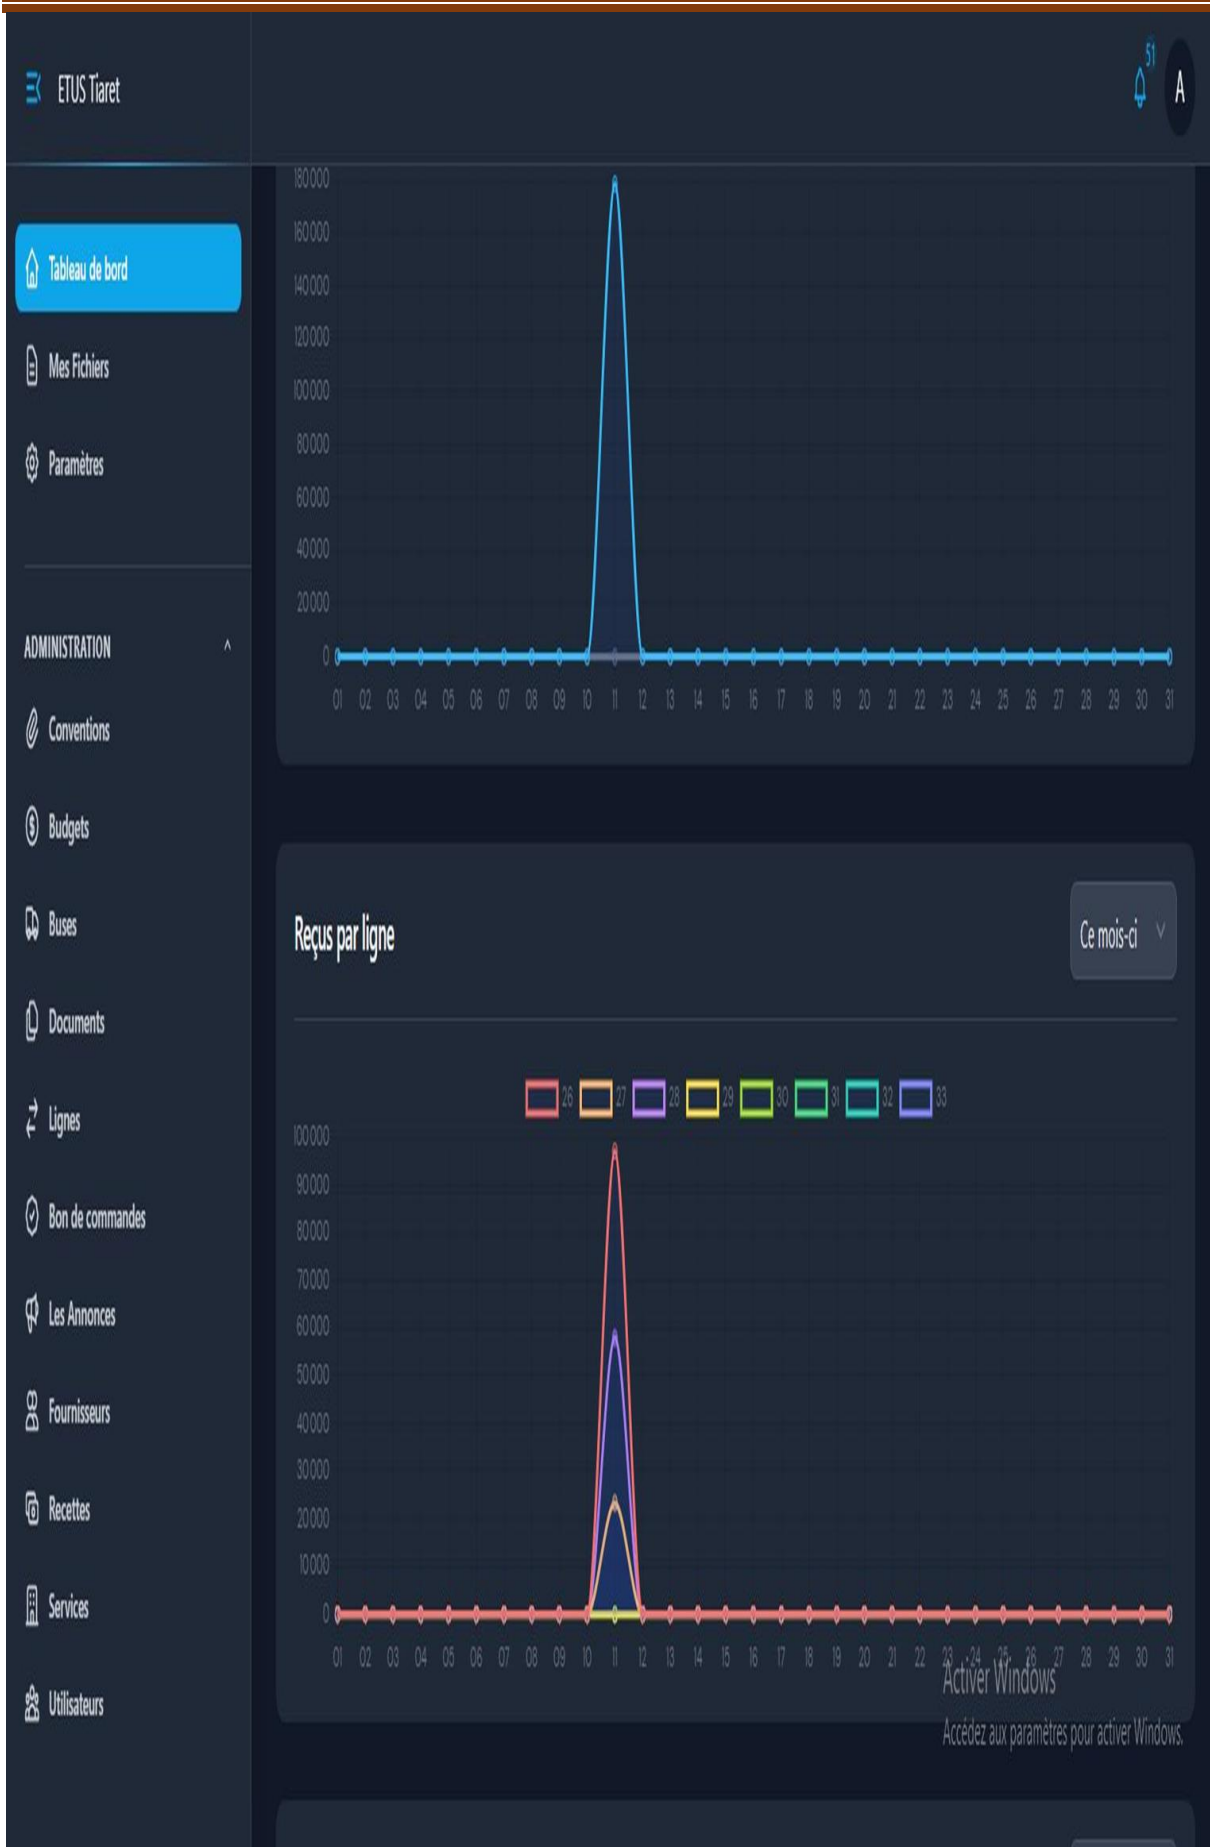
ETUS Tiaret

51

A

Tableau de bord

Mes Fichiers

Paramètres

ADMINISTRATION

Conventions

Budgets

Buses

Documents

Lignes

Bon de commandes

Les Annonces

Fournisseurs

Recettes

Services

Utilisateurs

180000
160000
140000
120000
100000
80000
60000
40000
20000
0

01 02 03 04 05 06 07 08 09 10 11 12 13 14 15 16 17 18 19 20 21 22 23 24 25 26 27 28 29 30 31

Reçus par ligne

Ce mois-ci

26 27 28 29 30 31 32 33

100000
90000
80000
70000
60000
50000
40000
30000
20000
10000
0

01 02 03 04 05 06 07 08 09 10 11 12 13 14 15 16 17 18 19 20 21 22 23 24 25 26 27 28 29 30 31

Activer Windows
Accédez aux paramètres pour activer Windows.